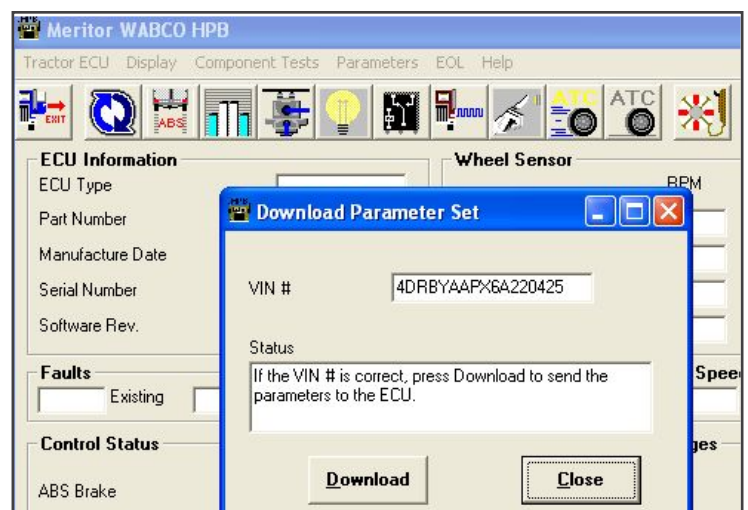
Meritor WABCO HPB

Tractor ECU Display Component Tests Parameters EOL Help

EXIT ABS ATC ATC

ECU Information
ECU Type
Part Number
Manufacture Date
Serial Number
Software Rev.

Wheel Sensor
RPM

Faults
Existing

Control Status
ABS Brake

Spee

ges

Download Parameter Set

VIN # 4DRBYAAPX6A220425

Status
If the VIN # is correct, press Download to send the parameters to the ECU.

Download Close